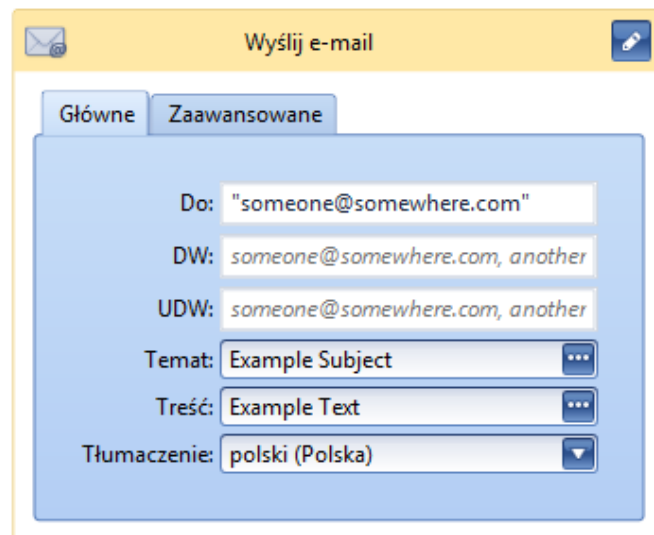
Wyślij e-mail

Główne | Zaawansowane

Do: "someone@somewhere.com"

DW: someone@somewhere.com, another

UDW: someone@somewhere.com, another

Temat: Example Subject

Treść: Example Text

Tłumaczenie: polski (Polska)